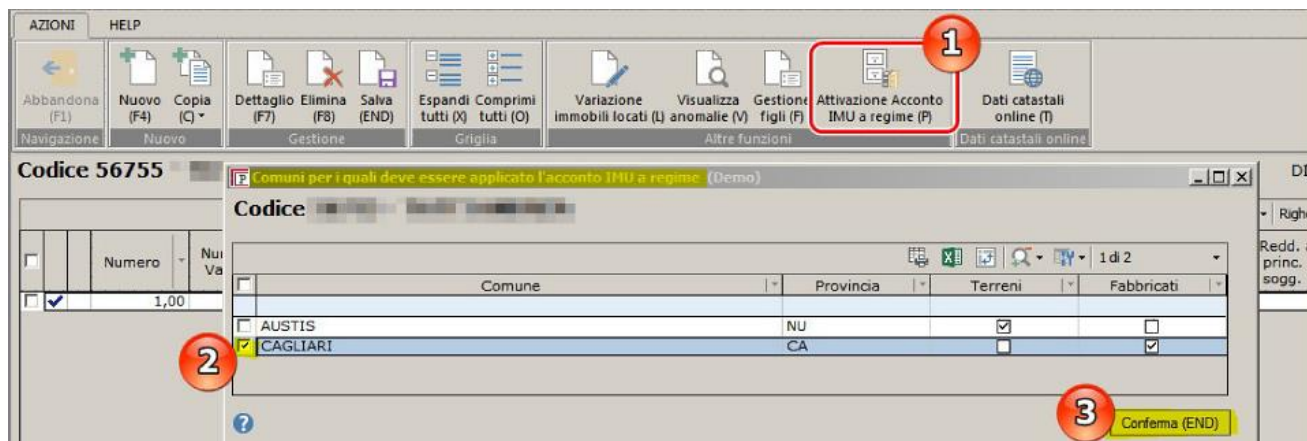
AZIONI HELP

Abbandona (F1)
Navigazione

Nuovo (F4) Copia (C)
Nuovo

Dettaglio (F7) Elimina (F8) Salva (END)
Gestione

Espandi tutti (X) Comprimi tutti (O)
Griglia

Variazione immobili locati (L) Visualizza anomalie (V) Gestione figli (F) Attivazione Acconto IMU a regime (P)
Altre funzioni

1

Dati catastali online (T)
Dati catastali online

Codice 56755 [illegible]

Comuni per i quali deve essere applicato l'acconto IMU a regime (Demo)

Codice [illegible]

1 di 2

| | Comune | Provincia | Terreni | Fabbricati |
|---|---|---|---|---|
| | AUSTIS | NU | ☑ | ☐ |
| ☑ | CAGLIARI | CA | ☐ | ☑ |

2

3

Conferma (END)

Numero
Nu Va
1,00

DI
Righ
Redd. princ. sogg.